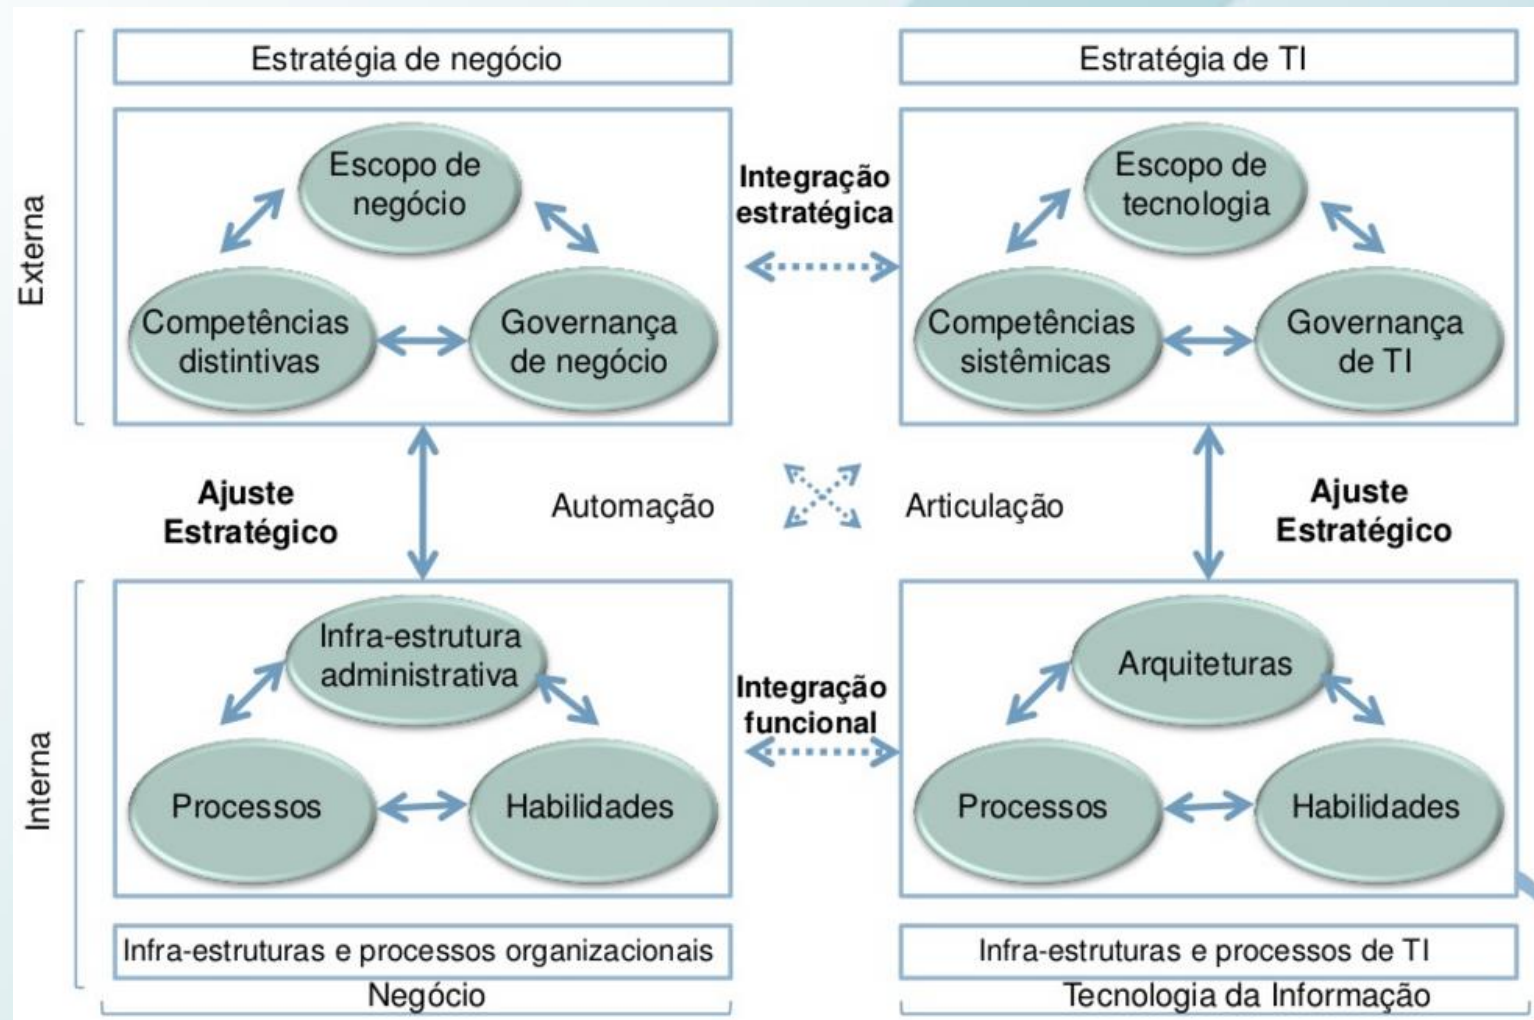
Externa

Estratégia de negócio

Escopo de negócio

Competências distintivas

Governança de negócio

Integração estratégica

Estratégia de TI

Escopo de tecnologia

Competências sistêmicas

Governança de TI

Ajuste Estratégico

Automação

Articulação

Ajuste Estratégico

Interna

Infra-estrutura administrativa

Processos

Habilidades

Integração funcional

Arquiteturas

Processos

Habilidades

Infra-estruturas e processos organizacionais

Infra-estruturas e processos de TI

Negócio

Tecnologia da Informação